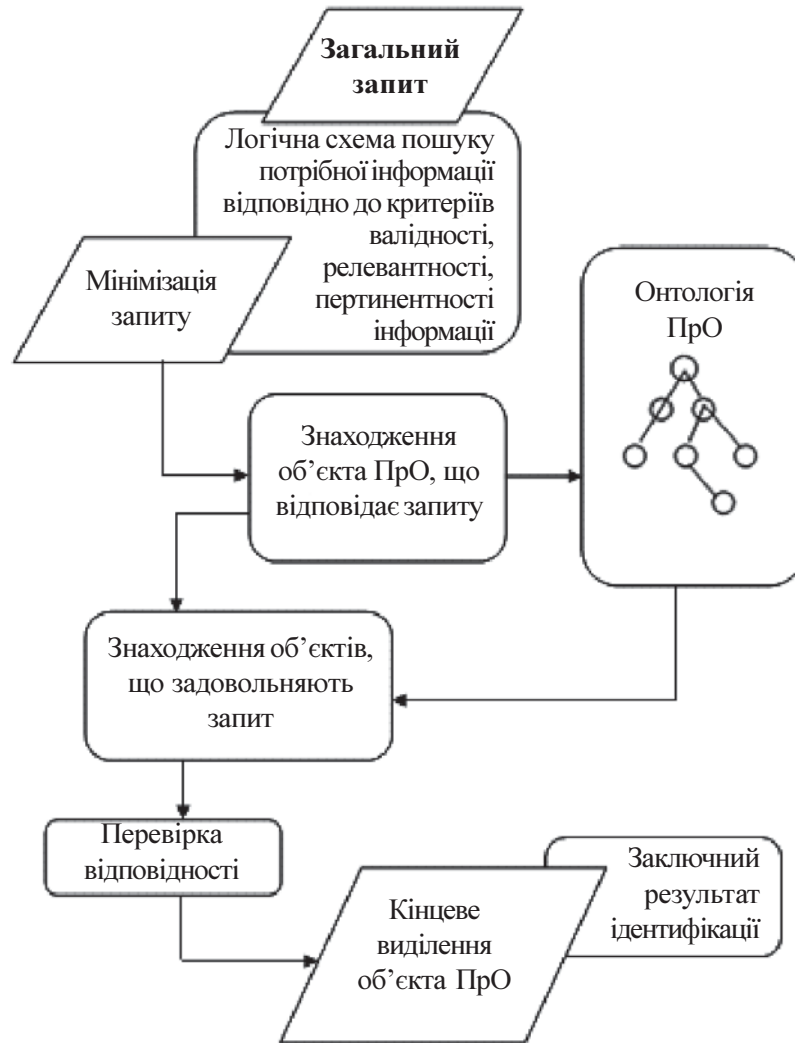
Загальний запит

Логічна схема пошуку потрібної інформації відповідно до критеріїв валідності, релевантності, пертинентності інформації

Мінімізація запиту

Онтологія ПрО

Знаходження об'єкта ПрО, що відповідає запиту

Знаходження об'єктів, що задовольняють запит

Перевірка відповідності

Заключний результат ідентифікації

Кінцеве виділення об'єкта ПрО